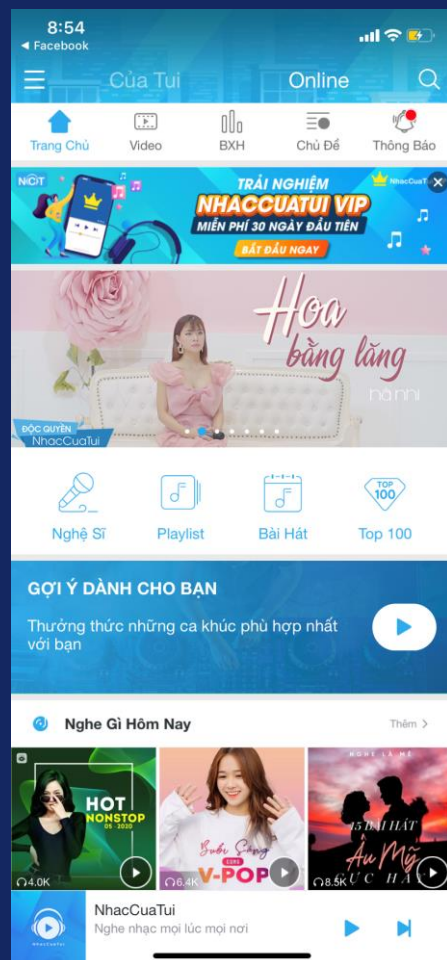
8:54
◀ Facebook

Của Tui Online

Trang Chủ
Video
BXH
Chủ Đề
Thông Báo

NCT
TRẢI NGHIỆM
NHACCUATUI VIP
MIỄN PHÍ 30 NGÀY ĐẦU TIÊN
BẮT ĐẦU NGAY
NhacCuaTui

Hoa bằng lăng
hà nhi
ĐỘC QUYỀN
NhacCuaTui

Nghệ Sĩ
Playlist
Bài Hát
TOP 100
Top 100

GỢI Ý DÀNH CHO BẠN
Thưởng thức những ca khúc phù hợp nhất với bạn

Nghe Gì Hôm Nay
Thêm >

HOT NONSTOP 05 · 2020
4.0K

Buổi Sáng V-POP
6.4K

NGHE LÀ MÊ
15 BÀI HÁT Âu Mỹ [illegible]
8.5K

NhacCuaTui
Nghe nhạc mọi lúc mọi nơi